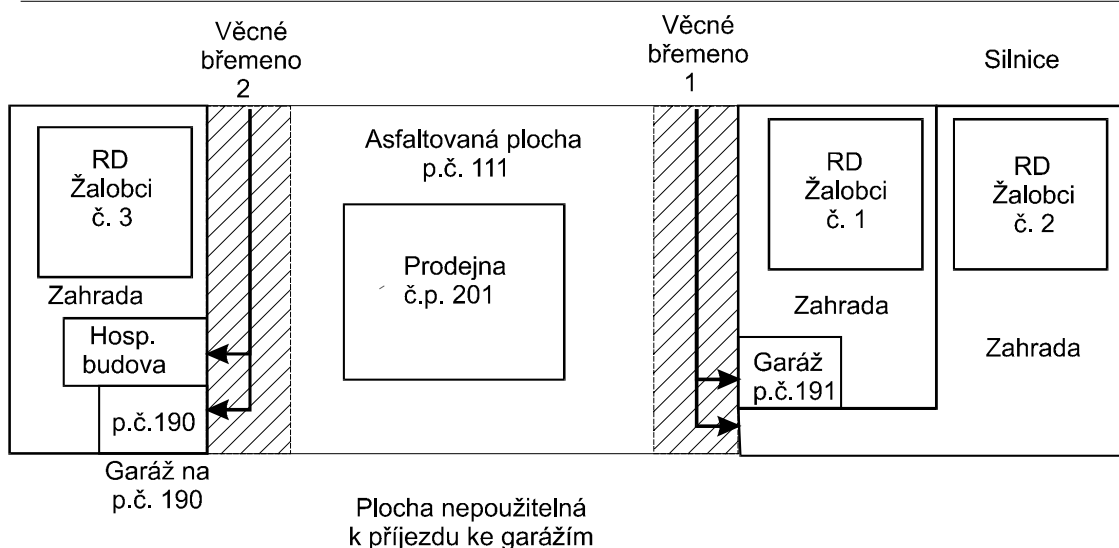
Věcné břemeno 2

Věcné břemeno 1

Silnice

RD Žalobci č. 3

Asfaltovaná plocha p.č. 111

RD Žalobci č. 1

RD Žalobci č. 2

Prodejna č.p. 201

Zahrada

Zahrada

Hosp. budova

Garáž p.č.191

Zahrada

p.č.190

Garáž na p.č. 190

Plocha nepoužitelná k příjezdu ke garážím